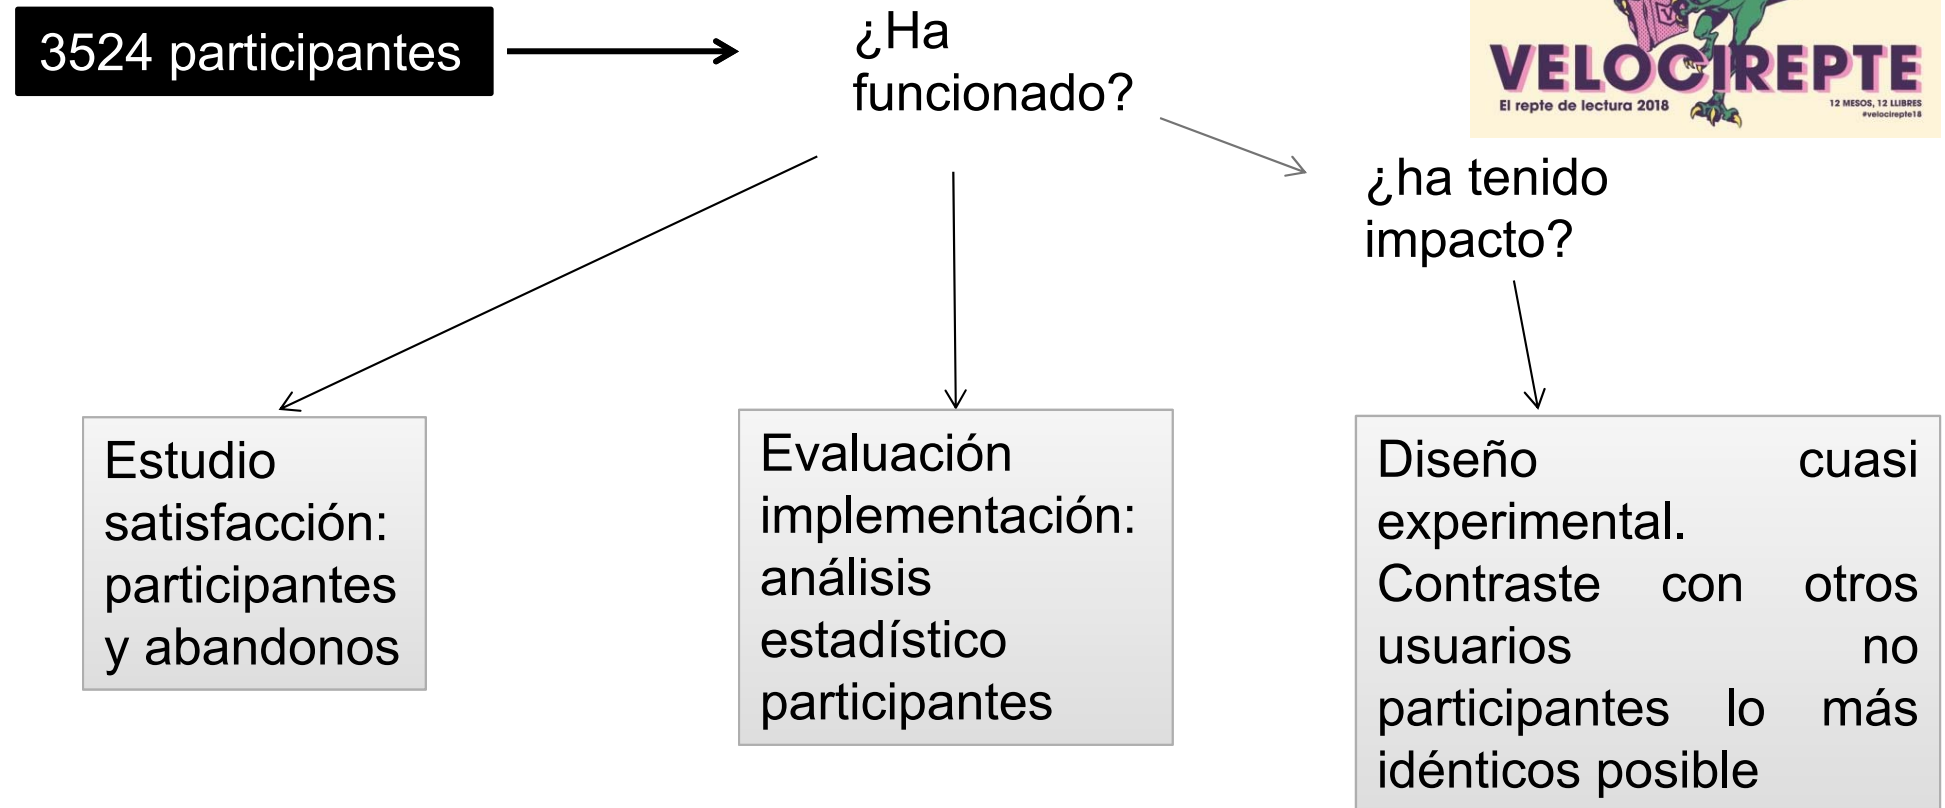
3524 participantes

¿Ha funcionado?

VELOCIREPTE
El repte de lectura 2018
12 MESOS, 12 LLIBRES
#velocirepte18

¿ha tenido impacto?

Estudio satisfacción: participantes y abandonos

Evaluación implementación: análisis estadístico participantes

Diseño cuasi experimental. Contraste con otros usuarios no participantes lo más idénticos posible